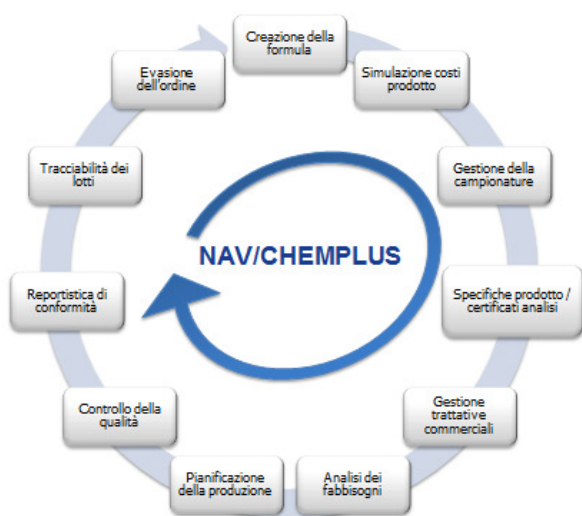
Creazione della formula

Simulazione costi prodotto

Gestione della campionature

Specifiche prodotto / certificati analisi

Gestione trattative commerciali

Analisi dei fabbisogni

Pianificazione della produzione

Controllo della qualità

Reportistica di conformità

Tracciabilità dei lotti

Evasione dell'ordine

NAV/CHEMPLUS